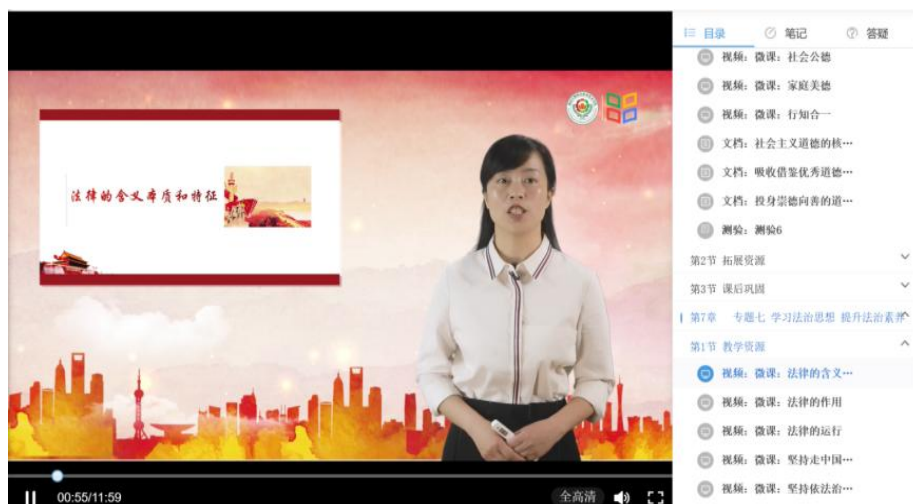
法律的含义本质和特征

00:55/11:59

全高清

目录　笔记　答疑

视频：微课：社会公德

视频：微课：家庭美德

视频：微课：行知合一

文档：社会主义道德的核…

文档：吸收借鉴优秀道德…

文档：投身崇德向善的道…

测验：测验6

第2节 拓展资源

第3节 课后巩固

第7章　专题七 学习法治思想 提升法治素养

第1节 教学资源

视频：微课：法律的含义…

视频：微课：法律的作用

视频：微课：法律的运行

视频：微课：坚持走中国…

视频：微课：坚持依法治…